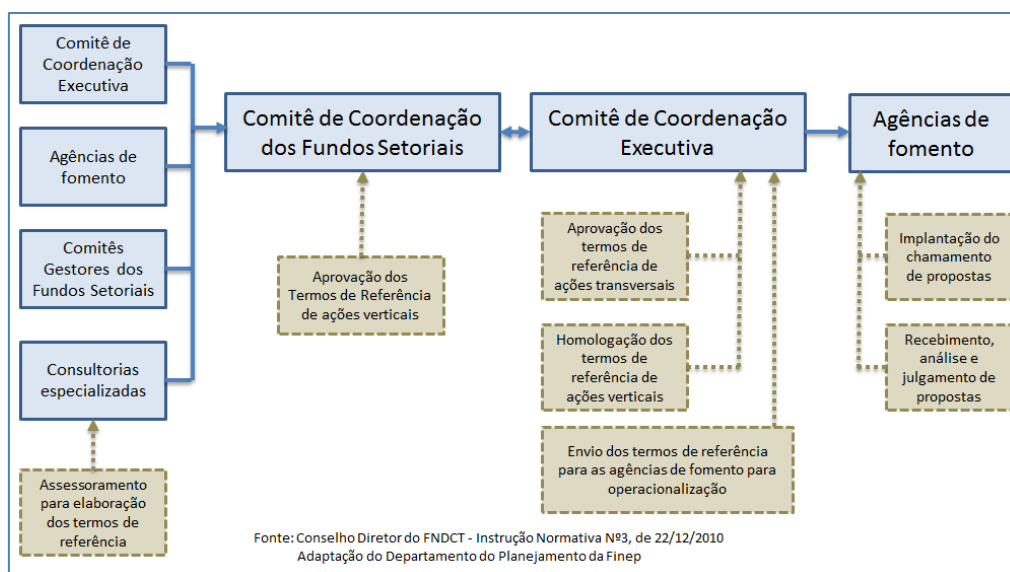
Comitê de Coordenação Executiva

Agências de fomento

Comitês Gestores dos Fundos Setoriais

Consultorias especializadas

Assessoramento para elaboração dos termos de referência

Comitê de Coordenação dos Fundos Setoriais

Aprovação dos Termos de Referência de ações verticais

Comitê de Coordenação Executiva

Aprovação dos termos de referência de ações transversais

Homologação dos termos de referência de ações verticais

Envio dos termos de referência para as agências de fomento para operacionalização

Agências de fomento

Implantação do chamamento de propostas

Recebimento, análise e julgamento de propostas

Fonte: Conselho Diretor do FNDCT - Instrução Normativa Nº3, de 22/12/2010
Adaptação do Departamento do Planejamento da Finep